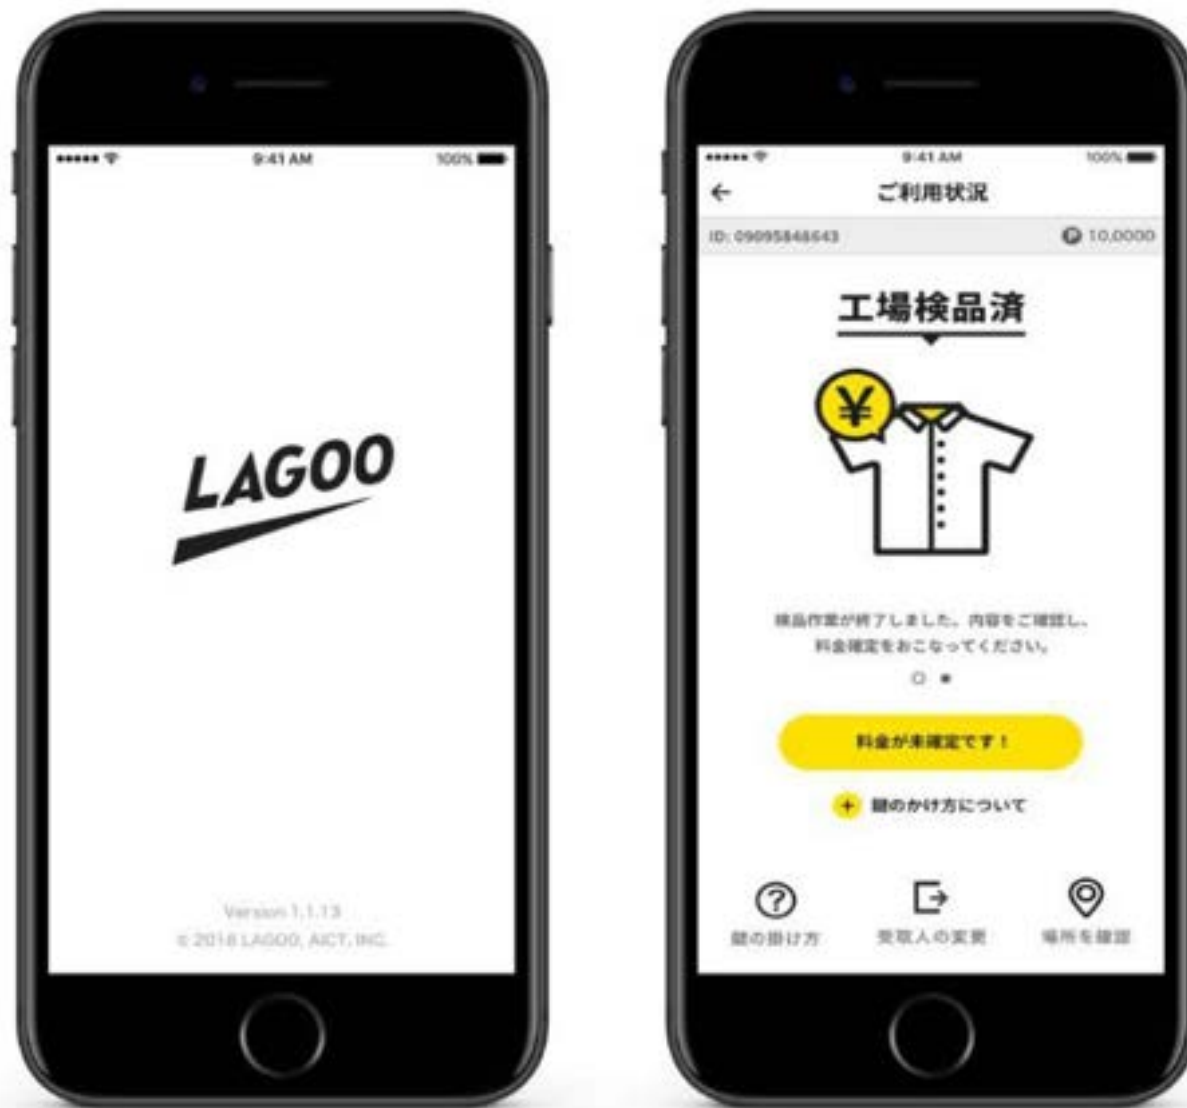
9:41 AM
100%

LAGOO

Version 1.1.13
© 2018 LAGOO, AICT, INC.

9:41 AM
100%
←
ご利用状況
ID: 09095848643
10,0000

工場検品済

¥

検品作業が終了しました。内容をご確認し、料金確定をおこなってください。

料金が未確定です！

+ 鍵のかけ方について

鍵の掛け方
受取人の変更
場所を確認